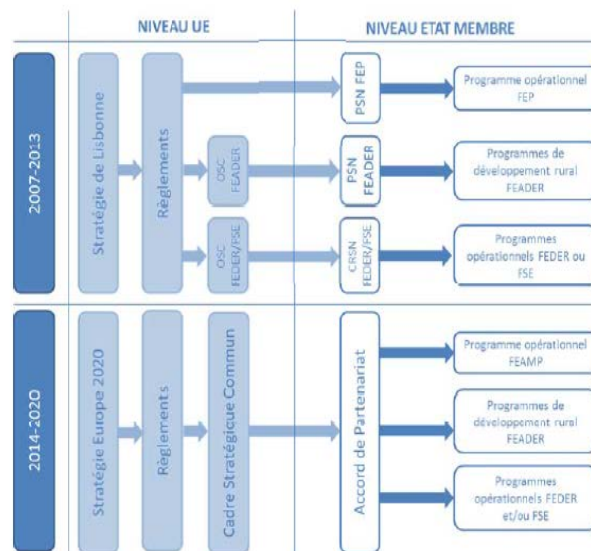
NIVEAU UE

NIVEAU ETAT MEMBRE

2007-2013

Stratégie de Lisbonne

Règlements

OSC FEADER

OSC FEDER/FSE

PSN FEP

PSN FEADER

CRSN FEDER/FSE

Programme opérationnel FEP

Programmes de développement rural FEADER

Programmes opérationnels FEDER ou FSE

2014-2020

Stratégie Europe 2020

Règlements

Cadre Stratégique Commun

Accord de Partenariat

Programme opérationnel FEAMP

Programmes de développement rural FEADER

Programmes opérationnels FEDER et/ou FSE